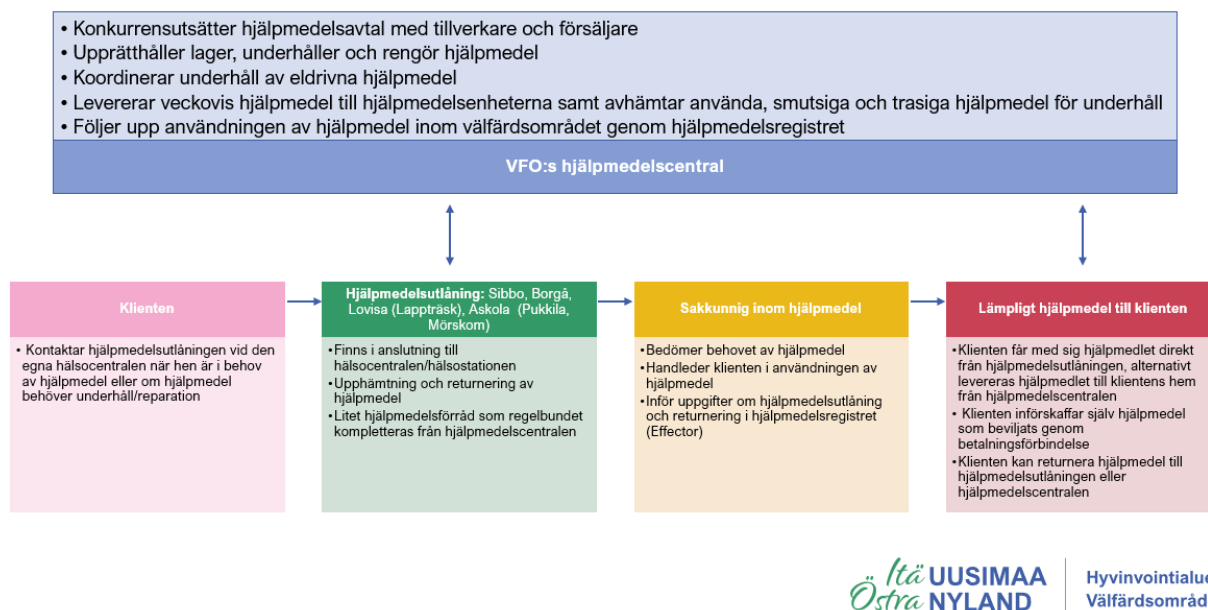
• Konkurrensutsätter hjälpmedelsavtal med tillverkare och försäljare
• Upprätthåller lager, underhåller och rengör hjälpmedel
• Koordinerar underhåll av eldrivna hjälpmedel
• Levererar veckovis hjälpmedel till hjälpmedelsenheterna samt avhämtar använda, smutsiga och trasiga hjälpmedel för underhåll
• Följer upp användningen av hjälpmedel inom välfärdsområdet genom hjälpmedelsregistret

VFO:s hjälpmedelscentral

Klienten

• Kontaktar hjälpmedelsutlåningen vid den egna hälsocentralen när hen är i behov av hjälpmedel eller om hjälpmedel behöver underhåll/reparation

Hjälpmedelsutlåning: Sibbo, Borgå, Lovisa (Lappträsk), Askola (Pukkila, Mörskom)

• Finns i anslutning till hälsocentralen/hälsostationen
• Upphämtning och returnering av hjälpmedel
• Litet hjälpmedelsförråd som regelbundet kompletteras från hjälpmedelscentralen

Sakkunnig inom hjälpmedel

• Bedömer behovet av hjälpmedel
• Handleder klienten i användningen av hjälpmedel
• Inför uppgifter om hjälpmedelsutlåning och returnering i hjälpmedelsregistret (Effector)

Lämpligt hjälpmedel till klienten

• Klienten får med sig hjälpmedlet direkt från hjälpmedelsutlåningen, alternativt levereras hjälpmedlet till klientens hem från hjälpmedelscentralen
• Klienten införskaffar själv hjälpmedel som beviljats genom betalningsförbindelse
• Klienten kan returnera hjälpmedel till hjälpmedelsutlåningen eller hjälpmedelscentralen

Itä UUSIMAA
Östra NYLAND

Hyvinvointialue
Välfärdsområd